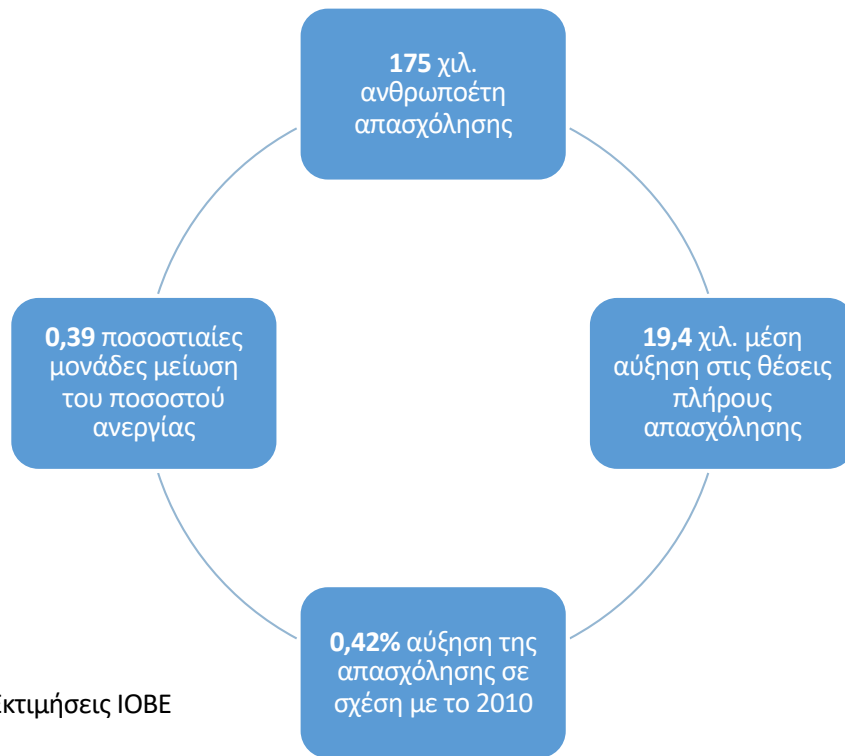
**175** χιλ. ανθρωποέτη απασχόλησης

**19,4** χιλ. μέση αύξηση στις θέσεις πλήρους απασχόλησης

**0,42%** αύξηση της απασχόλησης σε σχέση με το 2010

**0,39** ποσοστιαίες μονάδες μείωση του ποσοστού ανεργίας

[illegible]κτιμήσεις ΙΟΒΕ